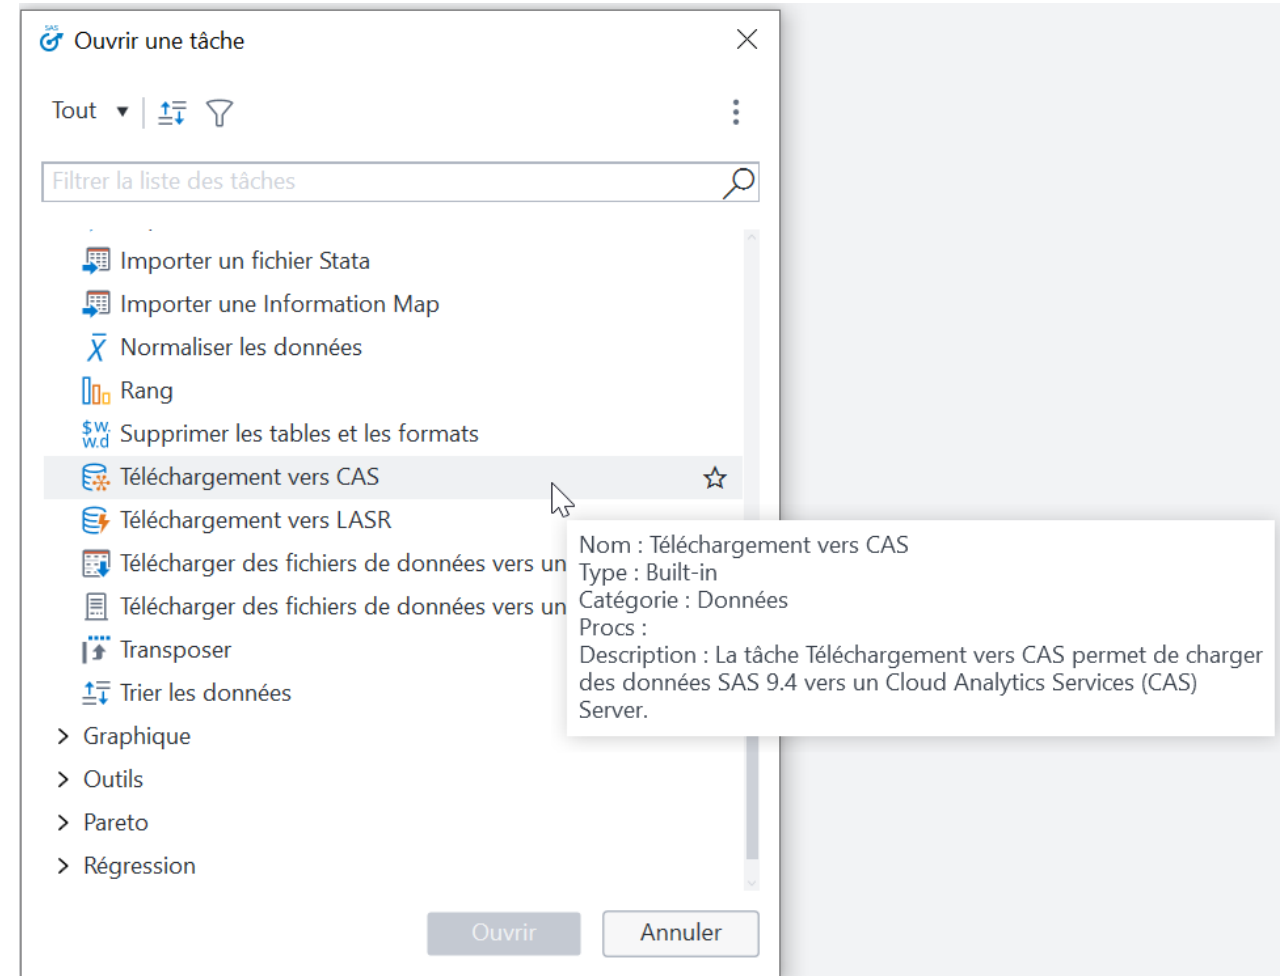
Ouvrir une tâche

Tout

Filtrer la liste des tâches

Importer un fichier Stata
Importer une Information Map
Normaliser les données
Rang
Supprimer les tables et les formats
Téléchargement vers CAS
Téléchargement vers LASR
Télécharger des fichiers de données vers un
Télécharger des fichiers de données vers un
Transposer
Trier les données
Graphique
Outils
Pareto
Régression

Nom : Téléchargement vers CAS
Type : Built-in
Catégorie : Données
Procs :
Description : La tâche Téléchargement vers CAS permet de charger des données SAS 9.4 vers un Cloud Analytics Services (CAS) Server.

Ouvrir
Annuler